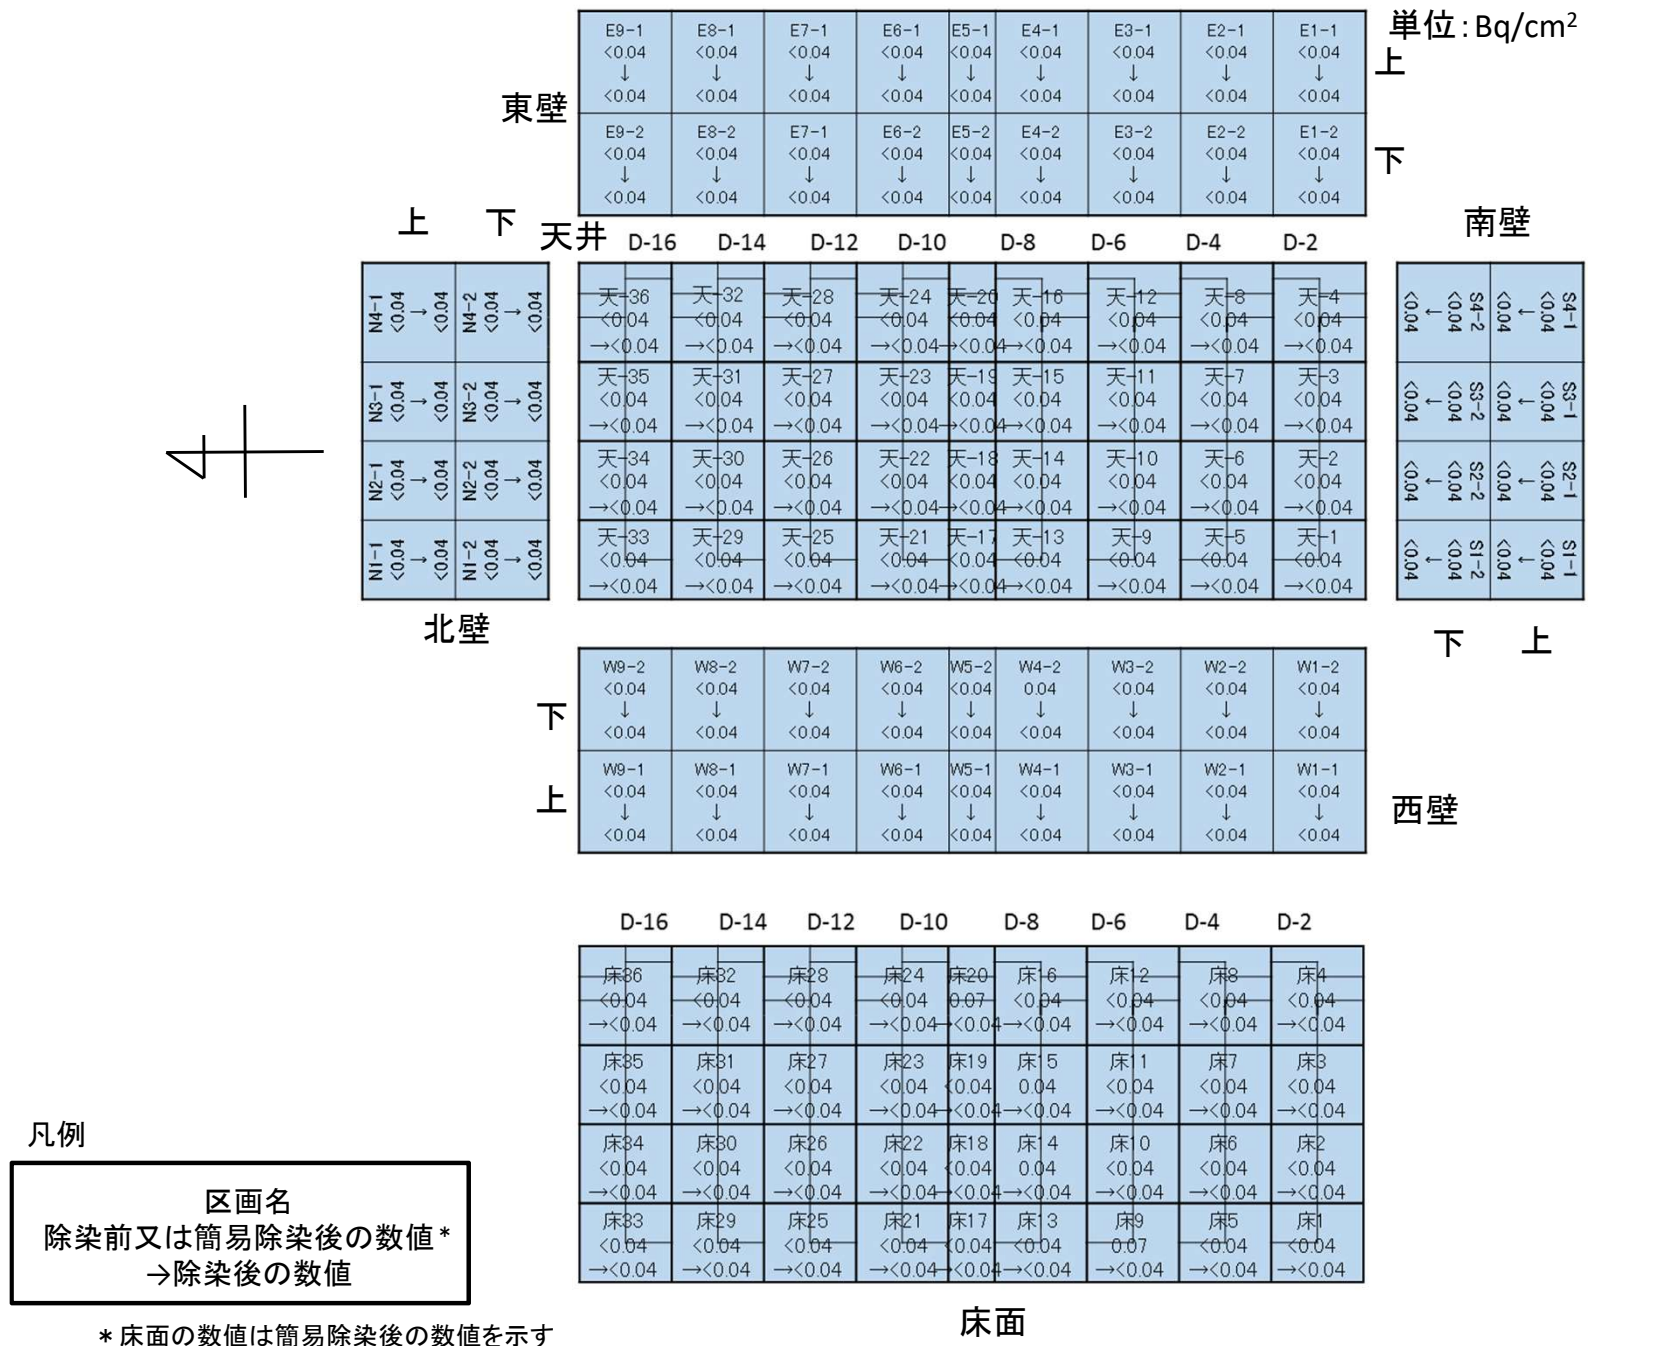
単位：Bq/cm$^2$

東壁

| E9-1 <0.04 ↓ <0.04 | E8-1 <0.04 ↓ <0.04 | E7-1 <0.04 ↓ <0.04 | E6-1 <0.04 ↓ <0.04 | E5-1 <0.04 ↓ <0.04 | E4-1 <0.04 ↓ <0.04 | E3-1 <0.04 ↓ <0.04 | E2-1 <0.04 ↓ <0.04 | E1-1 <0.04 ↓ <0.04 |
|---|---|---|---|---|---|---|---|---|
| E9-2 <0.04 ↓ <0.04 | E8-2 <0.04 ↓ <0.04 | E7-1 <0.04 ↓ <0.04 | E6-2 <0.04 ↓ <0.04 | E5-2 <0.04 ↓ <0.04 | E4-2 <0.04 ↓ <0.04 | E3-2 <0.04 ↓ <0.04 | E2-2 <0.04 ↓ <0.04 | E1-2 <0.04 ↓ <0.04 |

上
下

上　下　天井　D-16　D-14　D-12　D-10　D-8　D-6　D-4　D-2

南壁

| N4-1 <0.04 → <0.04 | N4-2 <0.04 → <0.04 |
|---|---|
| N3-1 <0.04 → <0.04 | N3-2 <0.04 → <0.04 |
| N2-1 <0.04 → <0.04 | N2-2 <0.04 → <0.04 |
| N1-1 <0.04 → <0.04 | N1-2 <0.04 → <0.04 |

北壁

| 天-36 <0.04 →<0.04 | 天-32 <0.04 →<0.04 | 天-28 <0.04 →<0.04 | 天-24 <0.04 →<0.04 | 天-20 <0.04 →<0.04 | 天-16 <0.04 →<0.04 | 天-12 <0.04 →<0.04 | 天-8 <0.04 →<0.04 | 天-4 <0.04 →<0.04 |
|---|---|---|---|---|---|---|---|---|
| 天-35 <0.04 →<0.04 | 天-31 <0.04 →<0.04 | 天-27 <0.04 →<0.04 | 天-23 <0.04 →<0.04 | 天-19 <0.04 →<0.04 | 天-15 <0.04 →<0.04 | 天-11 <0.04 →<0.04 | 天-7 <0.04 →<0.04 | 天-3 <0.04 →<0.04 |
| 天-34 <0.04 →<0.04 | 天-30 <0.04 →<0.04 | 天-26 <0.04 →<0.04 | 天-22 <0.04 →<0.04 | 天-18 <0.04 →<0.04 | 天-14 <0.04 →<0.04 | 天-10 <0.04 →<0.04 | 天-6 <0.04 →<0.04 | 天-2 <0.04 →<0.04 |
| 天-33 <0.04 →<0.04 | 天-29 <0.04 →<0.04 | 天-25 <0.04 →<0.04 | 天-21 <0.04 →<0.04 | 天-17 <0.04 →<0.04 | 天-13 <0.04 →<0.04 | 天-9 <0.04 →<0.04 | 天-5 <0.04 →<0.04 | 天-1 <0.04 →<0.04 |

| S4-2 <0.04 ← <0.04 | S4-1 <0.04 ← <0.04 |
|---|---|
| S3-2 <0.04 ← <0.04 | S3-1 <0.04 ← <0.04 |
| S2-2 <0.04 ← <0.04 | S2-1 <0.04 ← <0.04 |
| S1-2 <0.04 ← <0.04 | S1-1 <0.04 ← <0.04 |

下　上

下
上

| W9-2 <0.04 ↓ <0.04 | W8-2 <0.04 ↓ <0.04 | W7-2 <0.04 ↓ <0.04 | W6-2 <0.04 ↓ <0.04 | W5-2 <0.04 ↓ <0.04 | W4-2 0.04 ↓ <0.04 | W3-2 <0.04 ↓ <0.04 | W2-2 <0.04 ↓ <0.04 | W1-2 <0.04 ↓ <0.04 |
|---|---|---|---|---|---|---|---|---|
| W9-1 <0.04 ↓ <0.04 | W8-1 <0.04 ↓ <0.04 | W7-1 <0.04 ↓ <0.04 | W6-1 <0.04 ↓ <0.04 | W5-1 <0.04 ↓ <0.04 | W4-1 <0.04 ↓ <0.04 | W3-1 <0.04 ↓ <0.04 | W2-1 <0.04 ↓ <0.04 | W1-1 <0.04 ↓ <0.04 |

西壁

D-16　D-14　D-12　D-10　D-8　D-6　D-4　D-2

| 床36 <0.04 →<0.04 | 床32 <0.04 →<0.04 | 床28 <0.04 →<0.04 | 床24 <0.04 →<0.04 | 床20 0.07 →<0.04 | 床16 <0.04 →<0.04 | 床12 <0.04 →<0.04 | 床8 <0.04 →<0.04 | 床4 <0.04 →<0.04 |
|---|---|---|---|---|---|---|---|---|
| 床35 <0.04 →<0.04 | 床31 <0.04 →<0.04 | 床27 <0.04 →<0.04 | 床23 <0.04 →<0.04 | 床19 <0.04 →<0.04 | 床15 0.04 →<0.04 | 床11 <0.04 →<0.04 | 床7 <0.04 →<0.04 | 床3 <0.04 →<0.04 |
| 床34 <0.04 →<0.04 | 床30 <0.04 →<0.04 | 床26 <0.04 →<0.04 | 床22 <0.04 →<0.04 | 床18 <0.04 →<0.04 | 床14 0.04 →<0.04 | 床10 <0.04 →<0.04 | 床6 <0.04 →<0.04 | 床2 <0.04 →<0.04 |
| 床33 <0.04 →<0.04 | 床29 <0.04 →<0.04 | 床25 <0.04 →<0.04 | 床21 <0.04 →<0.04 | 床17 <0.04 →<0.04 | 床13 <0.04 →<0.04 | 床9 0.07 →<0.04 | 床5 <0.04 →<0.04 | 床1 <0.04 →<0.04 |

床面

凡例

区画名
除染前又は簡易除染後の数値＊
→除染後の数値

＊床面の数値は簡易除染後の数値を示す